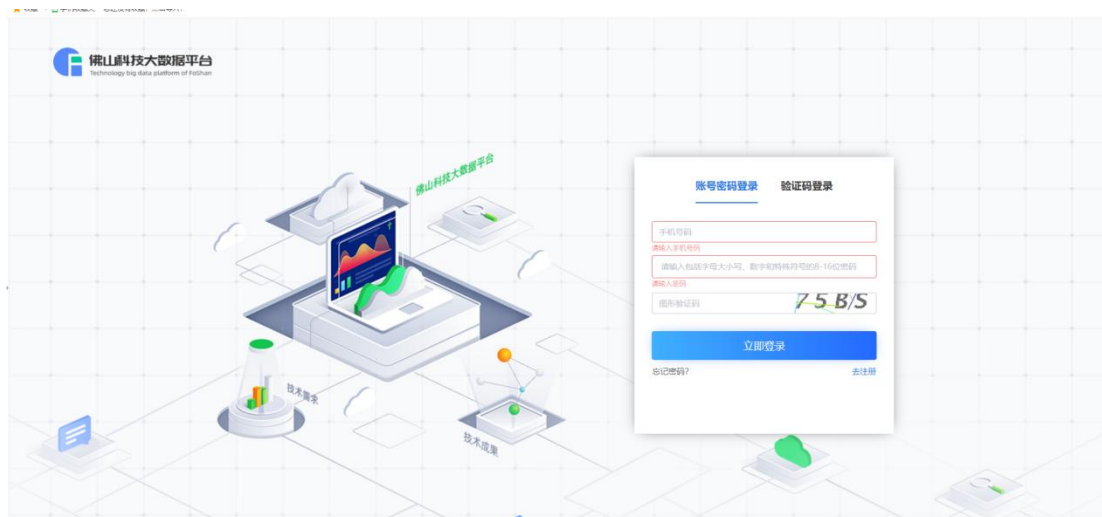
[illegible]

佛山科技大数据平台
Technology big data platform of FoShan

佛山科技大数据平台

技术需求

技术成果

账号密码登录 验证码登录

手机号码
请输入手机号码
请输入包括字母大小写、数字和特殊符号的8-16位密码
请输入密码
图形验证码 7 5 B/S

立即登录

忘记密码? 去注册